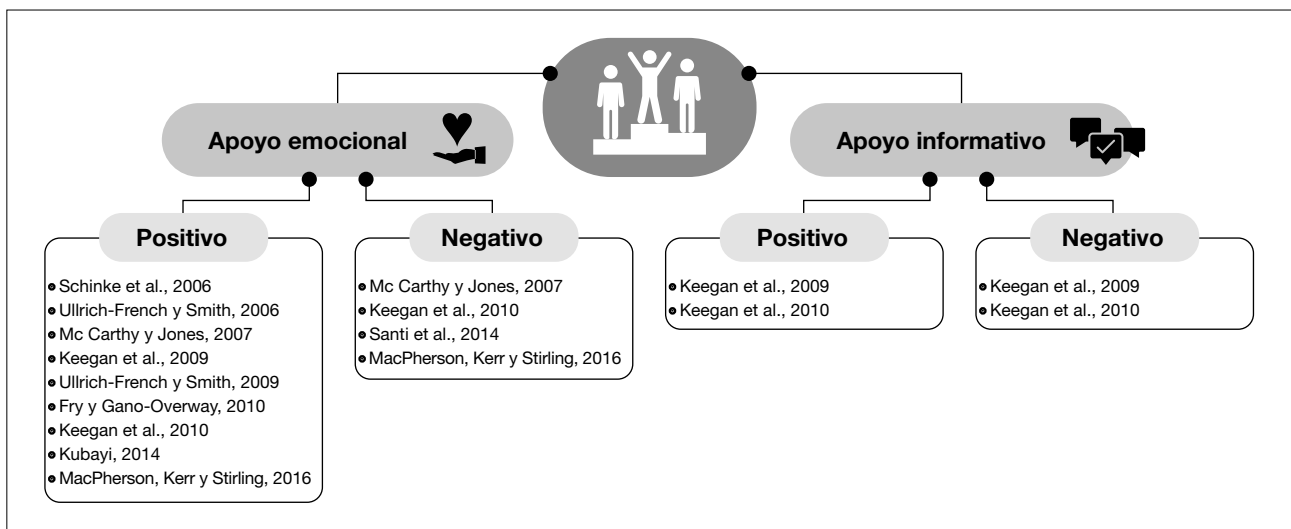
Apoyo emocional

Positivo

Schinke et al., 2006
Ullrich-French y Smith, 2006
Mc Carthy y Jones, 2007
Keegan et al., 2009
Ullrich-French y Smith, 2009
Fry y Gano-Overway, 2010
Keegan et al., 2010
Kubayi, 2014
MacPherson, Kerr y Stirling, 2016

Negativo

Mc Carthy y Jones, 2007
Keegan et al., 2010
Santi et al., 2014
MacPherson, Kerr y Stirling, 2016

Apoyo informativo

Positivo

Keegan et al., 2009
Keegan et al., 2010

Negativo

Keegan et al., 2009
Keegan et al., 2010